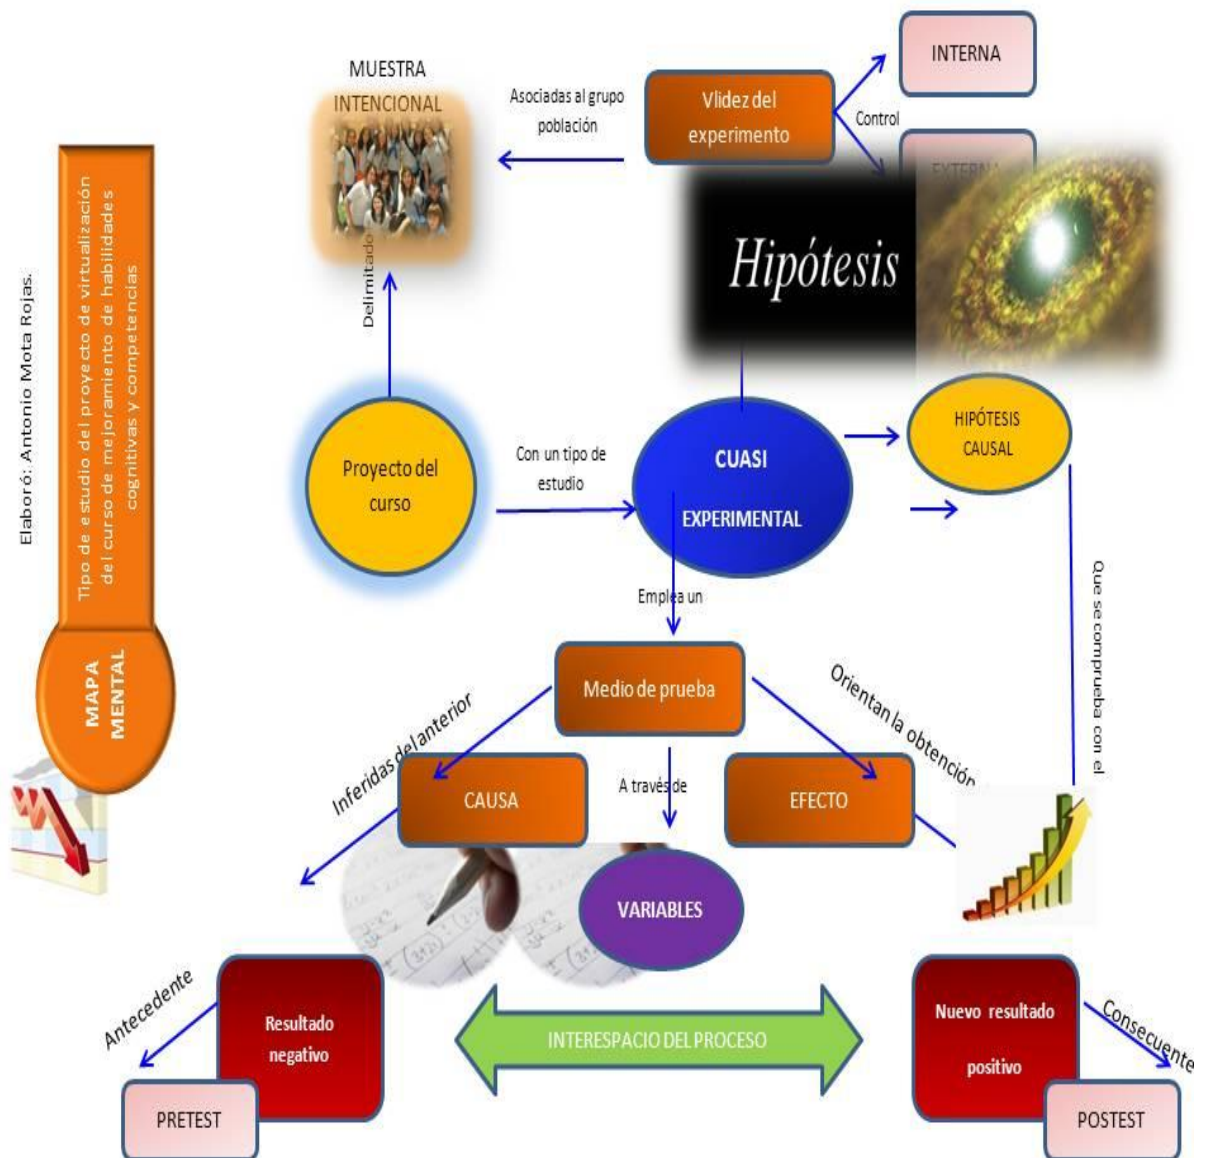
Elaboró: Antonio Mota Rojas.

Tipo de estudio del proyecto de virtualización del curso de mejoramiento de habilidades cognitivas y competencias

MAPA MENTAL

MUESTRA INTENCIONAL

Asociadas al grupo población

Vlidez del experimento

Control

INTERNA

EXTERNA

Hipótesis

Delimitado

Proyecto del curso

Con un tipo de estudio

CUASI EXPERIMENTAL

HIPÓTESIS CAUSAL

Que se comprueba con el

Emplea un

Medio de prueba

Orientan la obtención

Inferidas del anterior

CAUSA

A través de

EFECTO

VARIABLES

Antecedente

Resultado negativo

PRETEST

INTERESPACIO DEL PROCESO

Nuevo resultado positivo

Consecuente

POSTEST